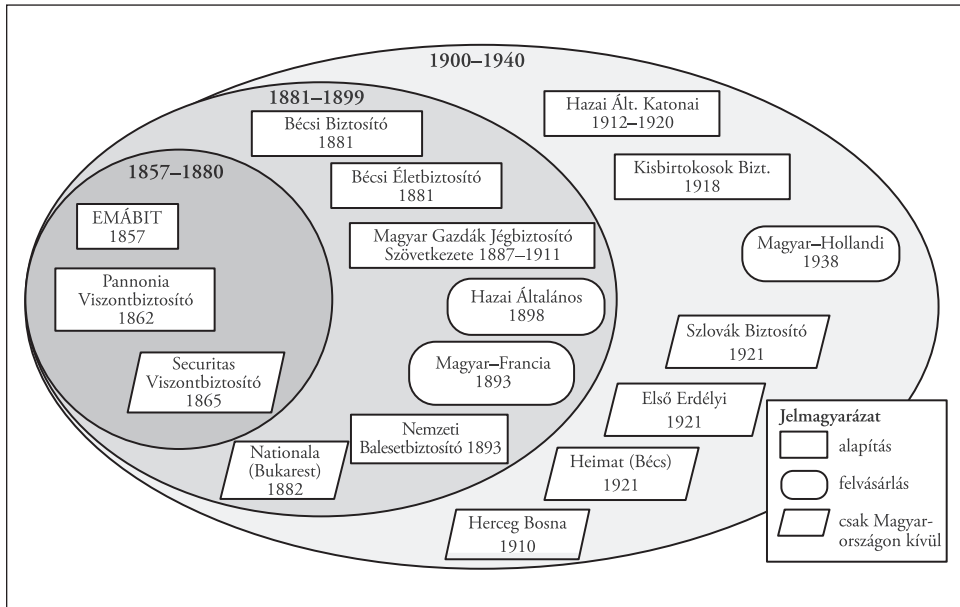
1900–1940

1881–1899

1857–1880

EMÁBIT
1857

Pannonia
Viszontbiztosító
1862

Securitas
Viszontbiztosító
1865

Bécsi Biztosító
1881

Bécsi Életbiztosító
1881

Magyar Gazdák Jégbiztosító
Szövetkezete 1887–1911

Hazai Általános
1898

Magyar–Francia
1893

Nemzeti
Balesetbiztosító 1893

Nationala
(Bukarest)
1882

Hazai Ált. Katonai
1912–1920

Kisbirtokosok Bizt.
1918

Magyar–Hollandi
1938

Szlovák Biztosító
1921

Első Erdélyi
1921

Heimat (Bécs)
1921

Herceg Bosna
1910

Jelmagyarázat
alapítás
felvásárlás
csak Magyarországon kívül